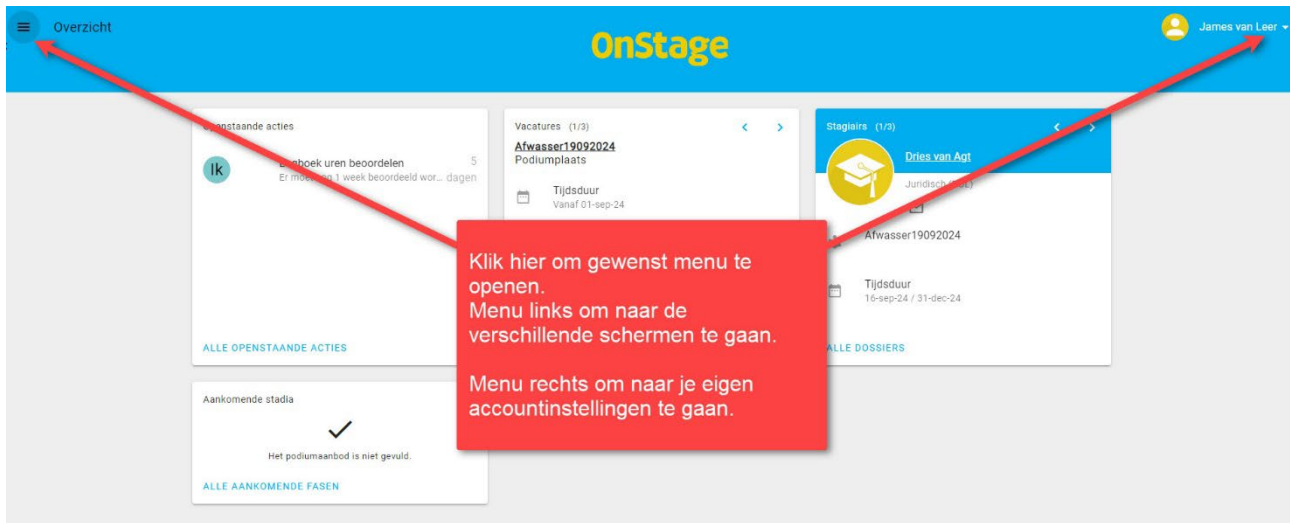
Overzicht

OnStage

James van Leer

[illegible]staande acties

Ik

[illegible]boek uren beoordelen 5
Er moe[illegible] 1 week beoordeeld wor... dagen

ALLE OPENSTAANDE ACTIES

Vacatures (1/3)

Afwasser19092024
Podiumplaats

Tijdsduur
Vanaf 01-sep-24

Stagiairs (1/3)

Dries van Agt

Juridisch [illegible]

Afwasser19092024

Tijdsduur
16-sep-24 / 31-dec-24

ALLE DOSSIERS

Aankomende stadia

Het podiumaanbod is niet gevuld.

ALLE AANKOMENDE FASEN

Klik hier om gewenst menu te openen.
Menu links om naar de verschillende schermen te gaan.

Menu rechts om naar je eigen accountinstellingen te gaan.